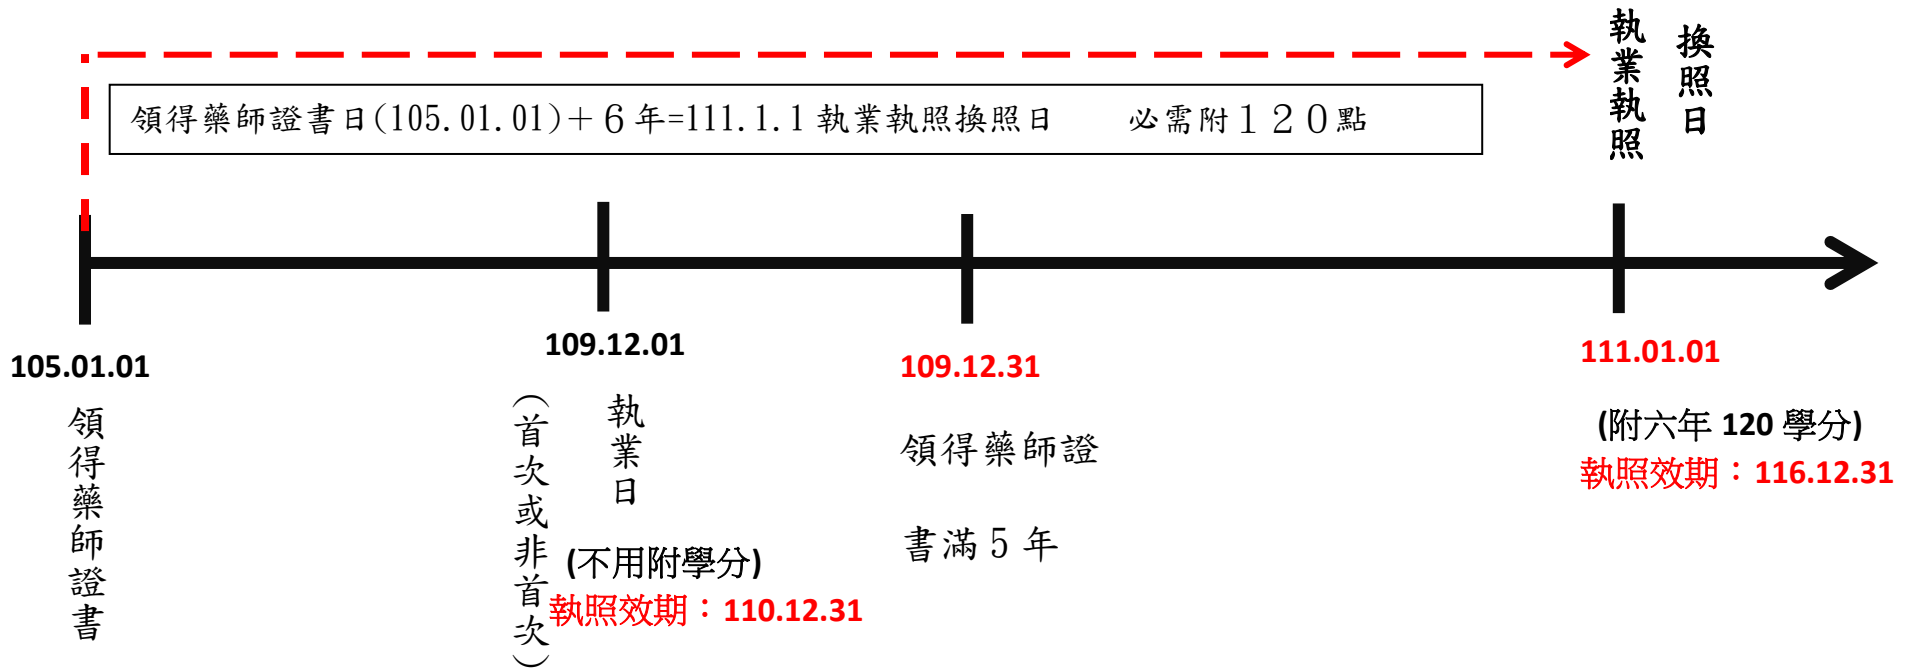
執業執照 換照日

領得藥師證書日(105.01.01)+6年=111.1.1 執業執照換照日　　必需附120點

105.01.01

領得藥師證書

109.12.01

(首次或非首次)

執業日

(不用附學分)

執照效期：110.12.31

109.12.31

領得藥師證書滿5年

111.01.01

(附六年 120 學分)

執照效期：116.12.31